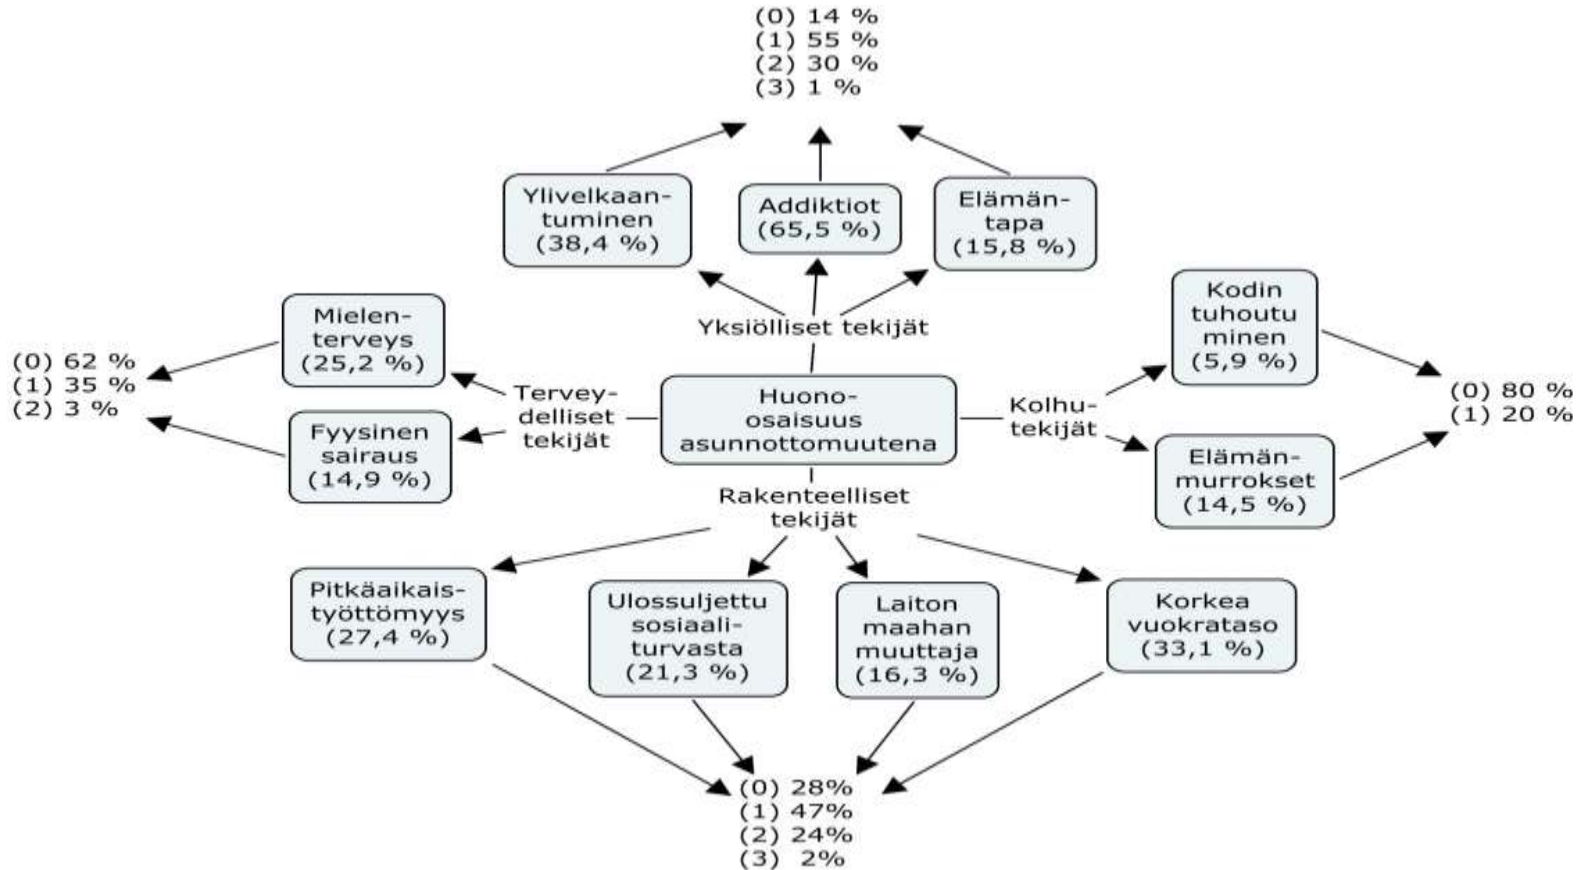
(0) 14 %
(1) 55 %
(2) 30 %
(3) 1 %

Ylivelkaantuminen (38,4 %)

Addiktiot (65,5 %)

Elämäntapa (15,8 %)

Yksiölliset tekijät

Mielenterveys (25,2 %)

Fyysinen sairaus (14,9 %)

(0) 62 %
(1) 35 %
(2) 3 %

Terveydelliset tekijät

Huono-osaisuus asunnottomuutena

Kolhutekijät

Kodin tuhoutuminen (5,9 %)

Elämänmurrokset (14,5 %)

(0) 80 %
(1) 20 %

Rakenteelliset tekijät

Pitkäaikaistyöttömyys (27,4 %)

Ulossuljettu sosiaaliturvasta (21,3 %)

Laiton maahanmuuttaja (16,3 %)

Korkea vuokrataso (33,1 %)

(0) 28%
(1) 47%
(2) 24%
(3) 2%